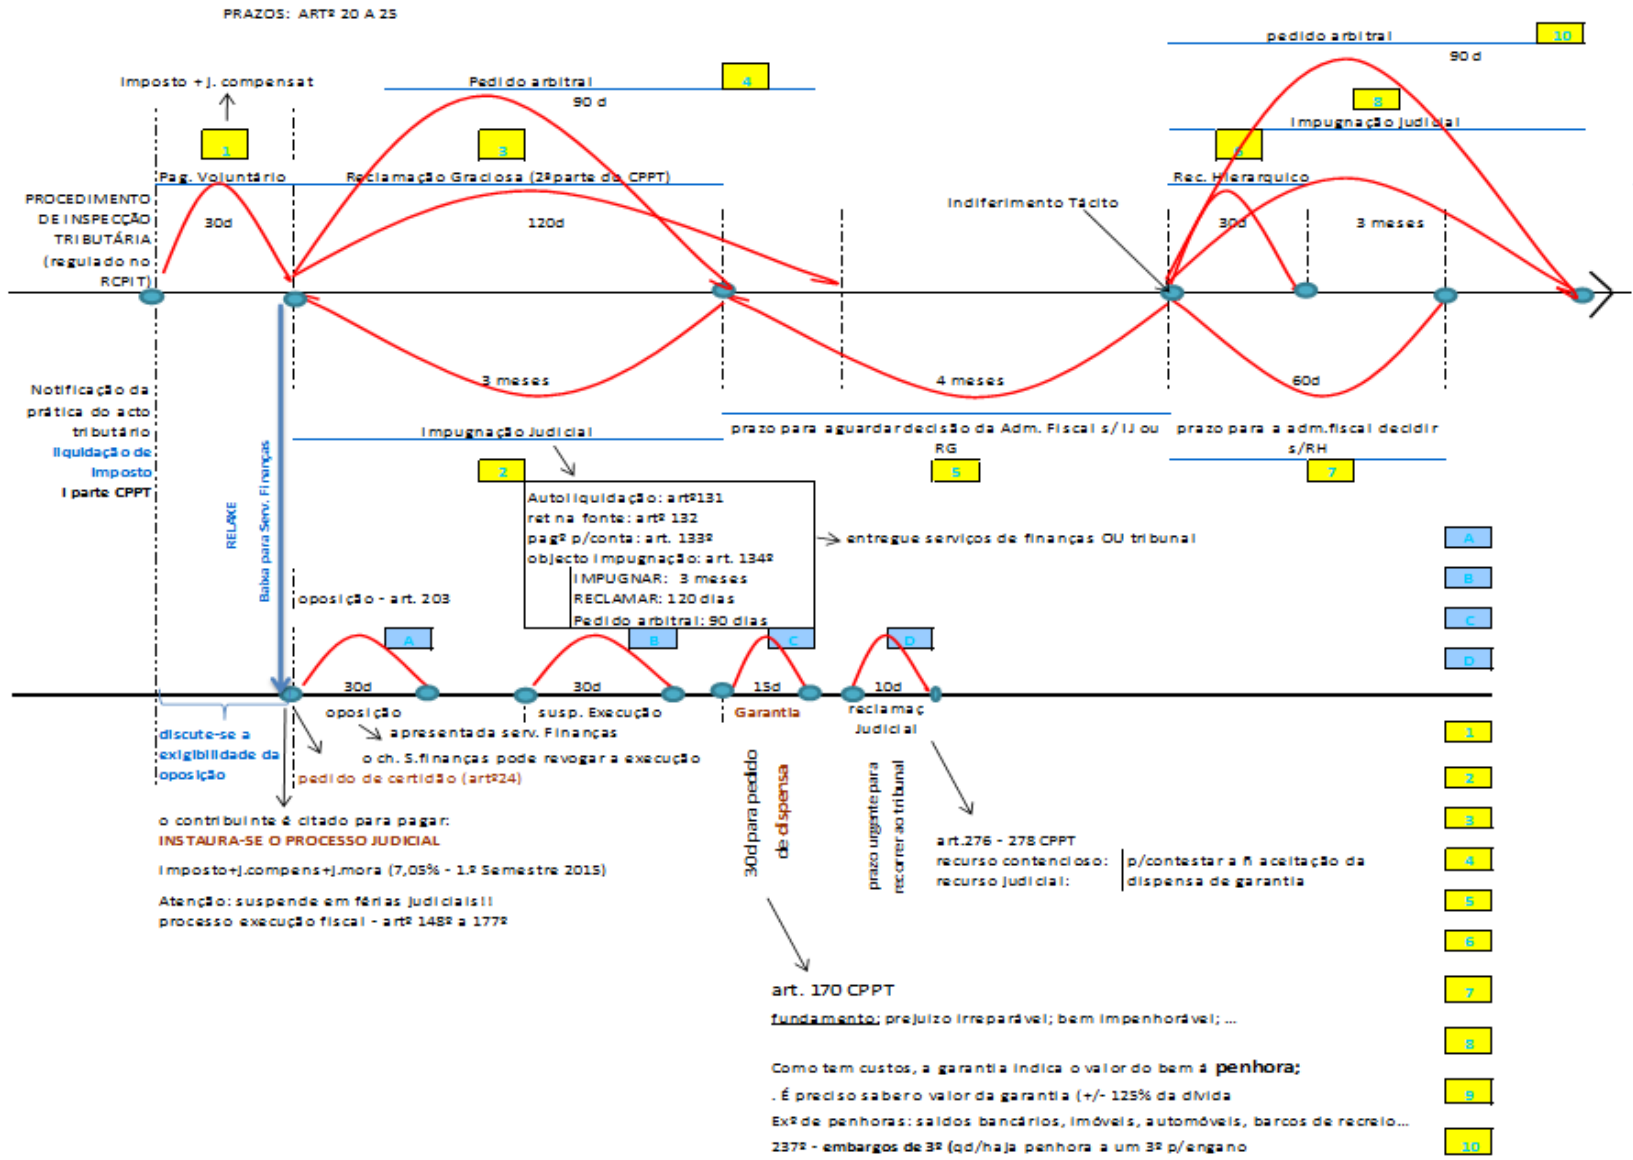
PRAZOS: ARTº 20 A 25

pedido arbitral 10
90 d

Imposto + J. compensat

Pedido arbitral 4
90 d

8
Impugnação Judicial

1
Pag. Voluntário
30d

3
Reclamação Graciosa (2ªparte do CPPT)
120d

6
Rec. Hierarquico
30d
3 meses

Indiferimento Tácito

PROCEDIMENTO DE INSPECÇÃO TRIBUTÁRIA (regulado no RCPIT)

3 meses
4 meses
60d

Notificação da prática do acto tributário
liquidação de imposto
I parte CPPT

Impugnação Judicial
2

prazo para aguardar decisão da Adm. Fiscal s/ IJ ou RG
5

prazo para a adm.fiscal decidir s/RH
7

Autoliquidação: artº131
ret na fonte: artº 132
pagº p/conta: art. 133º
objecto impugnação: art. 134º
IMPUGNAR: 3 meses
RECLAMAR: 120 dias
Pedido arbitral: 90 dias

entregue serviços de finanças OU tribunal

A
B
C
D

RELAXE
Baixa para Serv. Finanças

oposição - art. 203

A
B
C
D

30d
30d
15d
10d

oposição
apresentada serv. Finanças
susp. Execução
Garantia
reclamaç Judicial

o ch. S.finanças pode revogar a execução

discute-se a exigibilidade da oposição

pedido de certidão (artº24)

30d para pedido de dispensa

prazo urgente para recorrer ao tribunal

o contribuinte é citado para pagar:
INSTAURA-SE O PROCESSO JUDICIAL
Imposto+J.compens+J.mora (7,05% - 1.º Semestre 2015)
Atenção: suspende em férias judiciais!!
processo execução fiscal - artº 148º a 177º

art.276 - 278 CPPT
recurso contencioso:
recurso judicial:
p/contestar a ñ aceitação da dispensa de garantia

art. 170 CPPT
fundamento: prejuízo irreparável; bem impenhorável; ...

Como tem custos, a garantia indica o valor do bem à penhora;
. É preciso saber o valor da garantia (+/- 125% da dívida
Exº de penhoras: saldos bancários, imóveis, automóveis, barcos de recreio...
237º - embargos de 3º (qd/haja penhora a um 3º p/engano

1
2
3
4
5
6
7
8
9
10